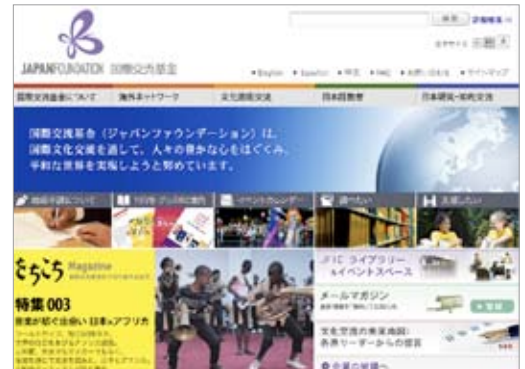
JAPANFOUNDATION 国際交流基金

検索 詳細検索

文字サイズ 標準 拡大

English Español 中文 FAQ お問い合わせ サイトマップ

国際交流基金について 海外ネットワーク 文化芸術交流 日本語教育 日本研究・知的交流

国際交流基金（ジャパンファウンデーション）は、国際文化交流を通して、人々の豊かな心をはぐくみ、平和な世界を実現しようと努めています。

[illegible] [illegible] イベントカレンダー 調べたい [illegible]

をちこち Magazine

特集003

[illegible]日本とアフリカ

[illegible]

JFIC ライブラリー &イベントスペース

メールマガジン

文化交流の未来地図: 各界リーダーからの提言

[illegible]